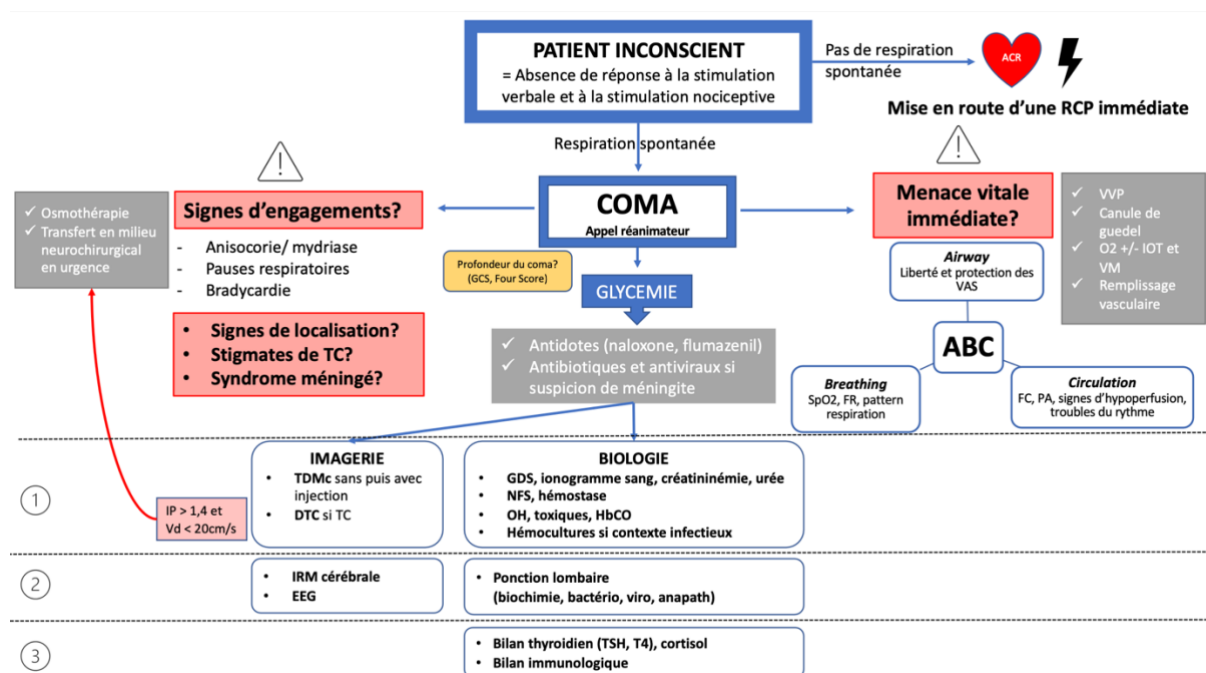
PATIENT INCONSCIENT
= Absence de réponse à la stimulation verbale et à la stimulation nociceptive

Pas de respiration spontanée

ACR

Mise en route d'une RCP immédiate

Respiration spontanée

✓ Osmothérapie
✓ Transfert en milieu neurochirurgical en urgence

Signes d'engagements?
- Anisocorie/ mydriase
- Pauses respiratoires
- Bradycardie

• Signes de localisation?
• Stigmates de TC?
• Syndrome méningé?

COMA
Appel réanimateur

Profondeur du coma? (GCS, Four Score)

GLYCEMIE

✓ Antidotes (naloxone, flumazenil)
✓ Antibiotiques et antiviraux si suspicion de méningite

Menace vitale immédiate?

✓ VVP
✓ Canule de guedel
✓ O2 +/- IOT et VM
✓ Remplissage vasculaire

Airway
Liberté et protection des VAS

ABC

Breathing
SpO2, FR, pattern respiration

Circulation
FC, PA, signes d'hypoperfusion, troubles du rythme

1

IP > 1,4 et Vd < 20cm/s

IMAGERIE
• TDMc sans puis avec injection
• DTC si TC

BIOLOGIE
• GDS, ionogramme sang, créatininémie, urée
• NFS, hémostase
• OH, toxiques, HbCO
• Hémocultures si contexte infectieux

2

• IRM cérébrale
• EEG

• Ponction lombaire (biochimie, bactério, viro, anapath)

3

• Bilan thyroidien (TSH, T4), cortisol
• Bilan immunologique